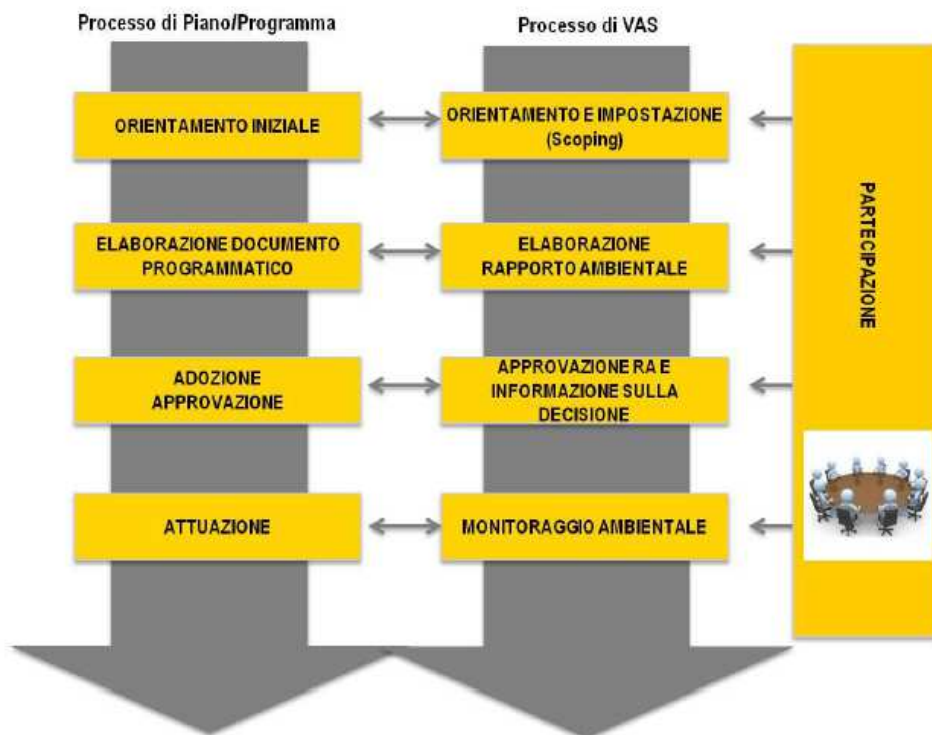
Processo di Piano/Programma

Processo di VAS

ORIENTAMENTO INIZIALE

ORIENTAMENTO E IMPOSTAZIONE (Scoping)

ELABORAZIONE DOCUMENTO PROGRAMMATICO

ELABORAZIONE RAPPORTO AMBIENTALE

ADOZIONE APPROVAZIONE

APPROVAZIONE RA E INFORMAZIONE SULLA DECISIONE

ATTUAZIONE

MONITORAGGIO AMBIENTALE

PARTECIPAZIONE